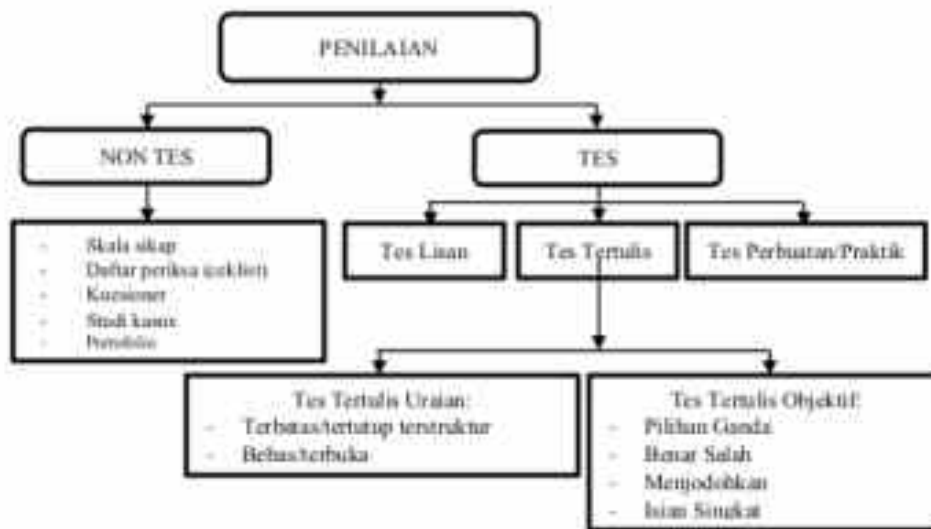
PENILAIAN

NON TES

TES

- Skala sikap
- Daftar periksa (ceklist)
- Kuesioner
- Studi kasus
- Portofolio

Tes Lisan

Tes Tertulis

Tes Perbuatan/Praktik

Tes Tertulis Uraian:
- Terbatas/tertutup terstruktur
- Bebas/terbuka

Tes Tertulis Objektif:
- Pilihan Ganda
- Benar Salah
- Menjodohkan
- Isian Singkat